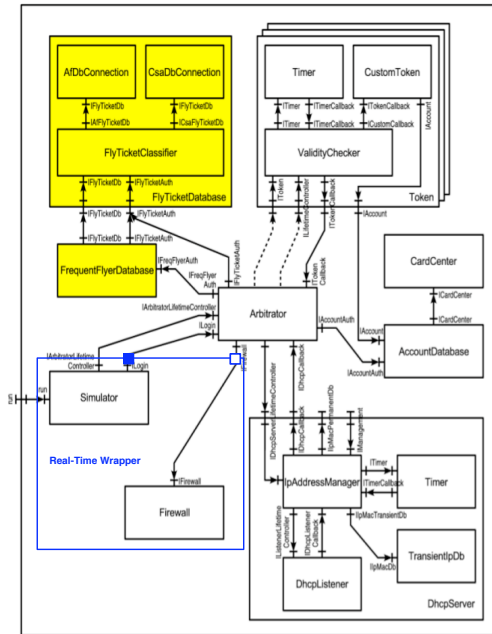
AfDbConnection
CsaDbConnection
IFlyTicketDb
IAfFlyTicketDb
IFlyTicketDb
ICsaFlyTicketDb
FlyTicketClassifier
IFlyTicketDb
IFlyTicketAuth
FlyTicketDatabase
IFlyTicketDb
IFlyTicketAuth
IFlyTicketDb
IFlyTicketAuth
FrequentFlyerDatabase
IFreqFlyerAuth
IFreqFlyer Auth
IFlyTicketAuth
Timer
CustomToken
ITimer
ITimerCallback
ITokenCallback
ITimer
ITimerCallback
ICustomCallback
IAccount
ValidityChecker
IToken
ILifetimeController
ITokenCallback
Token
IToken
ITokenCallback
IAccount
CardCenter
ICardCenter
ICardCenter
IArbitratorLifetimeController
ILogin
Arbitrator
IAccountAuth
IAccount
AccountDatabase
IAccountAuth
IArbitratorLifetime Controller
ILogin
IFirewall
run
run
Simulator
Real-Time Wrapper
IFirewall
Firewall
IDhcpServerLifetimeController
IDhcpCallback
IDhcpCallback
IIpMacPermanentDb
IManagement
IpAddressManager
ITimer
ITimerCallback
Timer
IListenerLifetime Controller
IDhcpListener Callback
IIpMacTransientDb
IIpMacDb
TransientIpDb
DhcpListener
DhcpServer